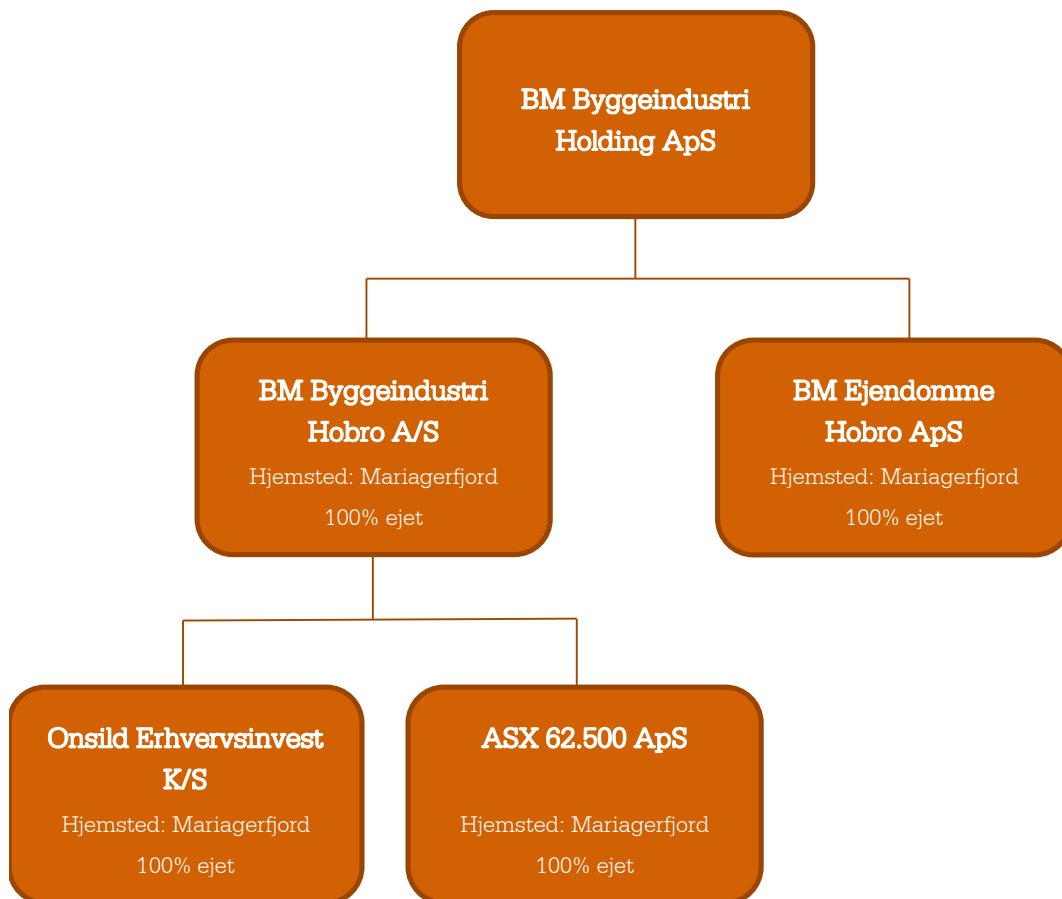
BM Byggeindustri Holding ApS

BM Byggeindustri Hobro A/S
Hjemsted: Mariagerfjord
100% ejet

BM Ejendomme Hobro ApS
Hjemsted: Mariagerfjord
100% ejet

Onsild Erhvervsinvest K/S
Hjemsted: Mariagerfjord
100% ejet

ASX 62.500 ApS
Hjemsted: Mariagerfjord
100% ejet